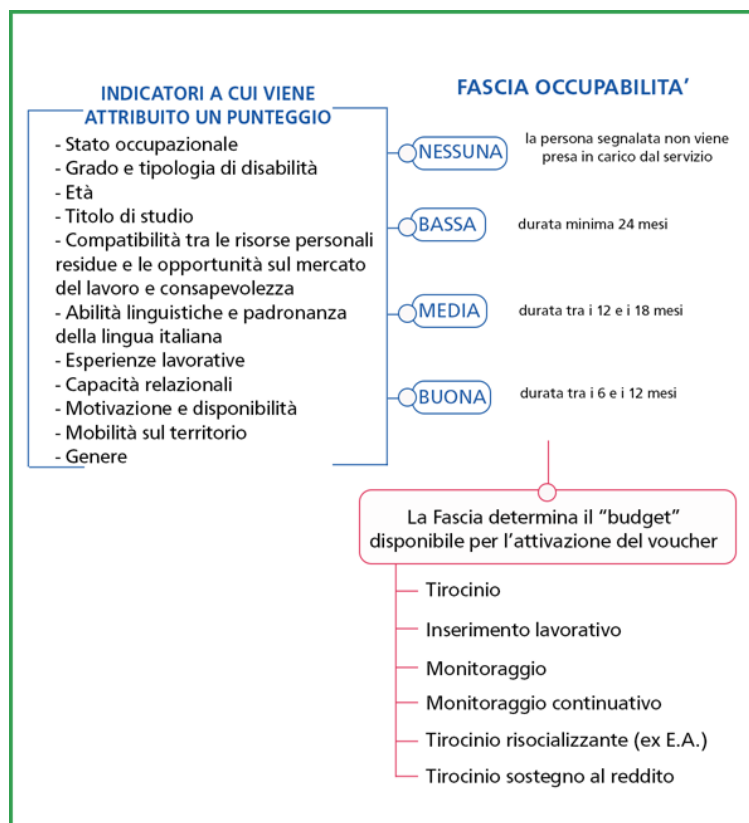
INDICATORI A CUI VIENE ATTRIBUITO UN PUNTEGGIO

- Stato occupazionale
- Grado e tipologia di disabilità
- Età
- Titolo di studio
- Compatibilità tra le risorse personali residue e le opportunità sul mercato del lavoro e consapevolezza
- Abilità linguistiche e padronanza della lingua italiana
- Esperienze lavorative
- Capacità relazionali
- Motivazione e disponibilità
- Mobilità sul territorio
- Genere

FASCIA OCCUPABILITA'

NESSUNA la persona segnalata non viene presa in carico dal servizio

BASSA durata minima 24 mesi

MEDIA durata tra i 12 e i 18 mesi

BUONA durata tra i 6 e i 12 mesi

La Fascia determina il "budget" disponibile per l'attivazione del voucher

Tirocinio

Inserimento lavorativo

Monitoraggio

Monitoraggio continuativo

Tirocinio risocializzante (ex E.A.)

Tirocinio sostegno al reddito